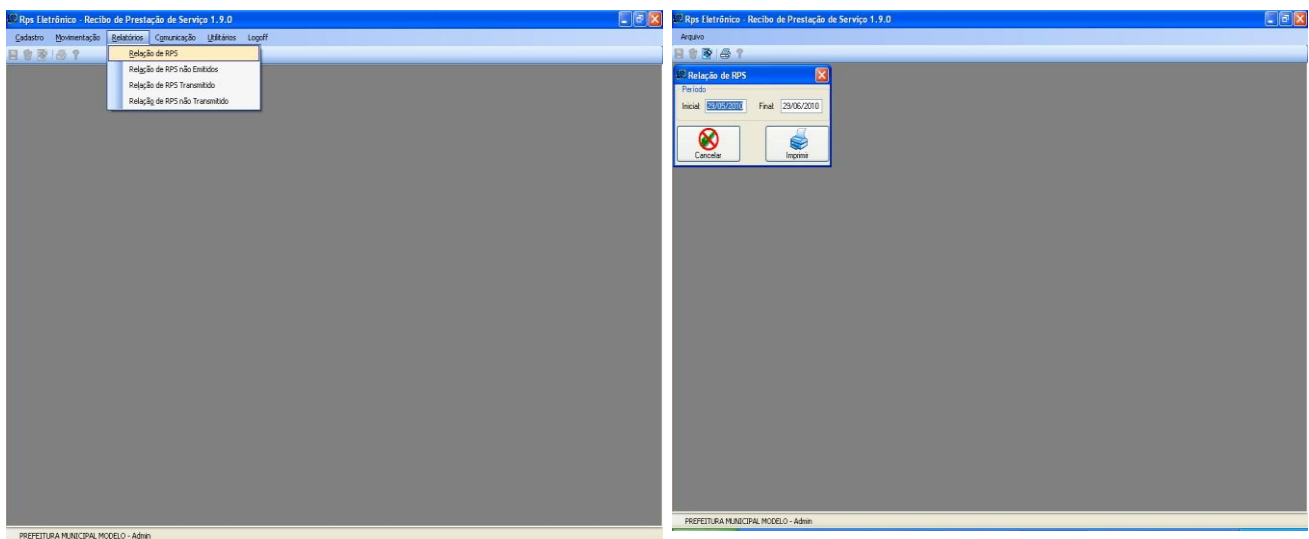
Rps Eletrônico - Recibo de Prestação de Serviço 1.9.0

Cadastro Movimentação Relatórios Comunicação Utilitários Logoff

Relação de RPS
Relação de RPS não Emitidos
Relação de RPS Transmitido
Relação de RPS não Transmitido

PREFEITURA MUNICIPAL MODELO - Admin

Rps Eletrônico - Recibo de Prestação de Serviço 1.9.0

Arquivo

Relação de RPS

Período

Inicial 29/05/2010 Final 29/06/2010

Cancelar

Imprimir

PREFEITURA MUNICIPAL MODELO - Admin